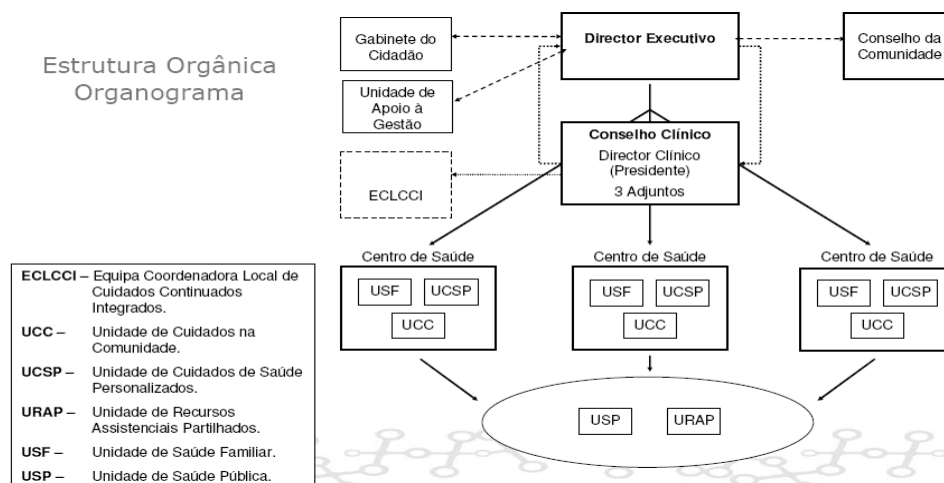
Estrutura Orgânica
Organograma

Gabinete do Cidadão

Director Executivo

Conselho da Comunidade

Unidade de Apoio à Gestão

Conselho Clínico
Director Clínico (Presidente)
3 Adjuntos

ECLCCI

Centro de Saúde
USF UCSP
UCC

Centro de Saúde
USF UCSP
UCC

Centro de Saúde
USF UCSP
UCC

USP URAP

ECLCCI – Equipa Coordenadora Local de Cuidados Continuados Integrados.
UCC – Unidade de Cuidados na Comunidade.
UCSP – Unidade de Cuidados de Saúde Personalizados.
URAP – Unidade de Recursos Assistenciais Partilhados.
USF – Unidade de Saúde Familiar.
USP – Unidade de Saúde Pública.